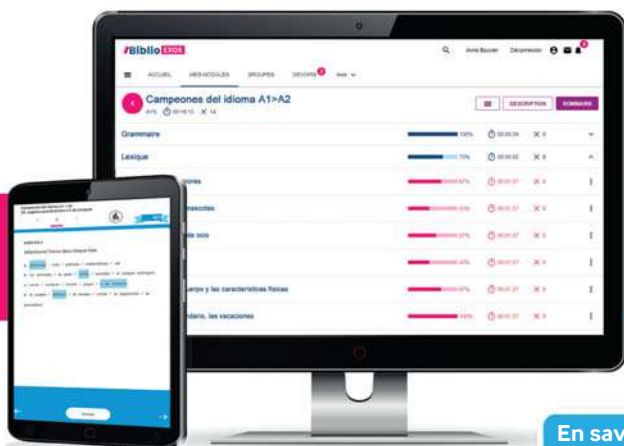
Biblio EXOS

Anne Bouvier Déconnexion

ACCUEIL MES MODULES GROUPES DEVOIRS Aide

Campeones del idioma A1>A2

DESCRIPTION SOMMAIRE

Grammaire 100%

Lexique 73%

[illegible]ores

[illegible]ascotas

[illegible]e ocio

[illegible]erpo y las características físicas

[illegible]ndario, las vacaciones

Ejercicio 1

En sav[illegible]